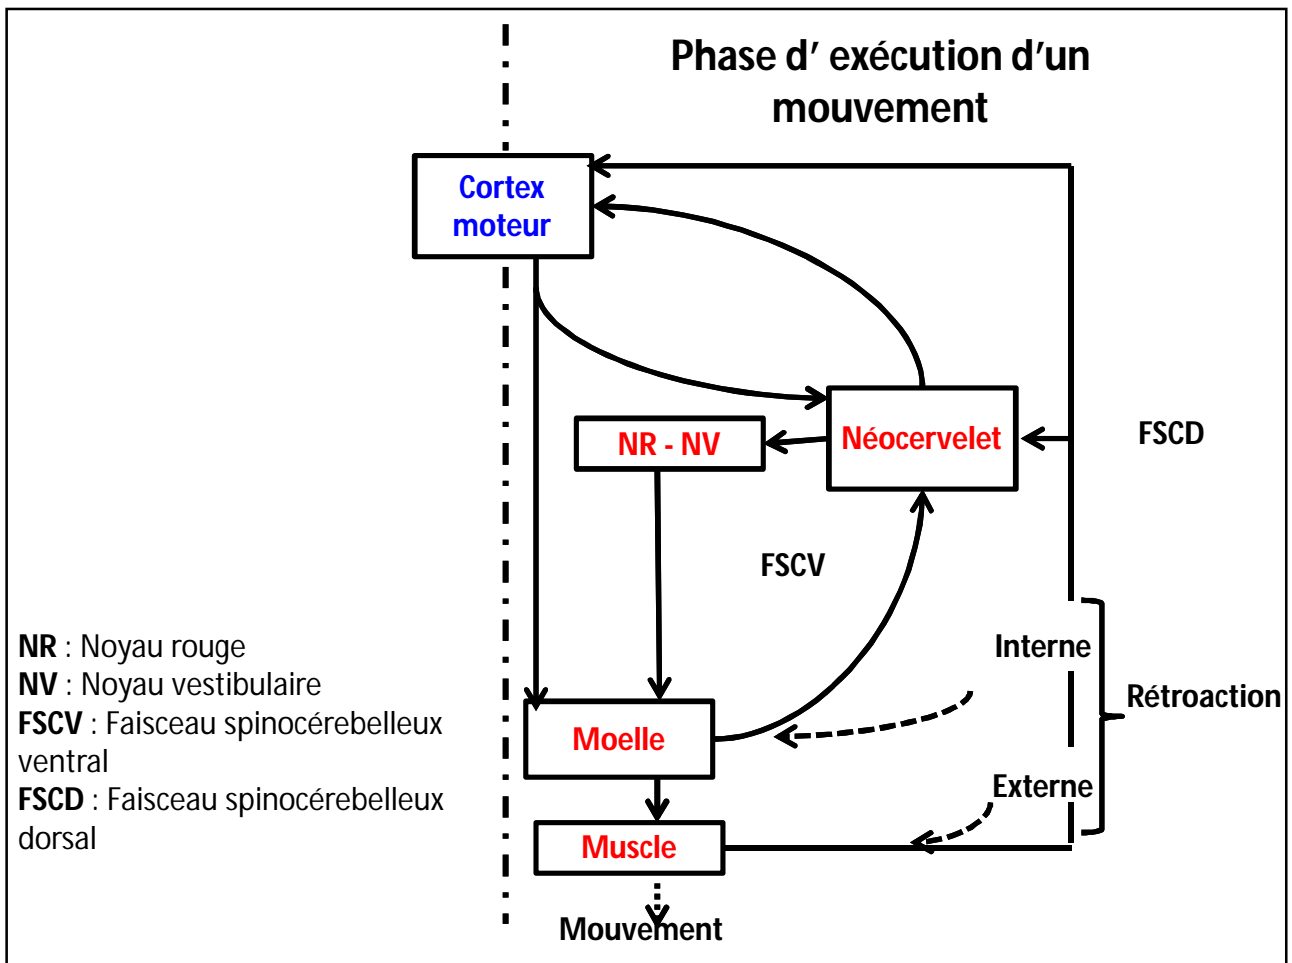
Phase d' exécution d'un mouvement

Cortex moteur

NR - NV

Néocervelet

FSCD

FSCV

Interne

Rétroaction

Moelle

Externe

Muscle

Mouvement

NR : Noyau rouge
NV : Noyau vestibulaire
FSCV : Faisceau spinocérebelleux ventral
FSCD : Faisceau spinocérebelleux dorsal